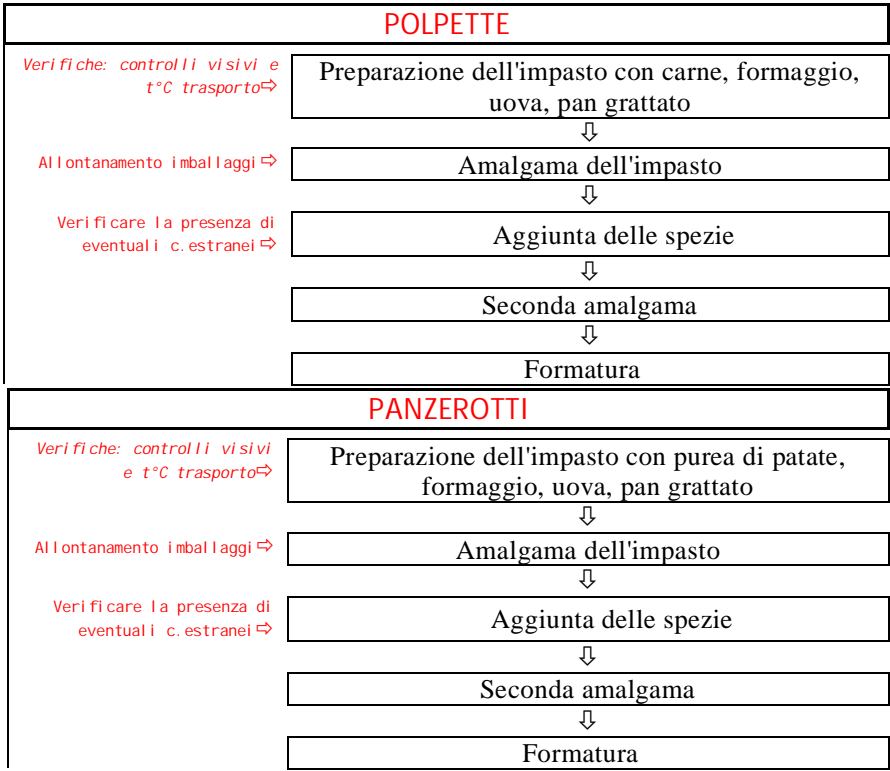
POLPETTE

Verifiche: controlli visivi e t°C trasporto ⇨ Preparazione dell'impasto con carne, formaggio, uova, pan grattato

⇩

Allontanamento imballaggi ⇨ Amalgama dell'impasto

⇩

Verificare la presenza di eventuali c.estranei ⇨ Aggiunta delle spezie

⇩

Seconda amalgama

⇩

Formatura

PANZEROTTI

Verifiche: controlli visivi e t°C trasporto ⇨ Preparazione dell'impasto con purea di patate, formaggio, uova, pan grattato

⇩

Allontanamento imballaggi ⇨ Amalgama dell'impasto

⇩

Verificare la presenza di eventuali c.estranei ⇨ Aggiunta delle spezie

⇩

Seconda amalgama

⇩

Formatura